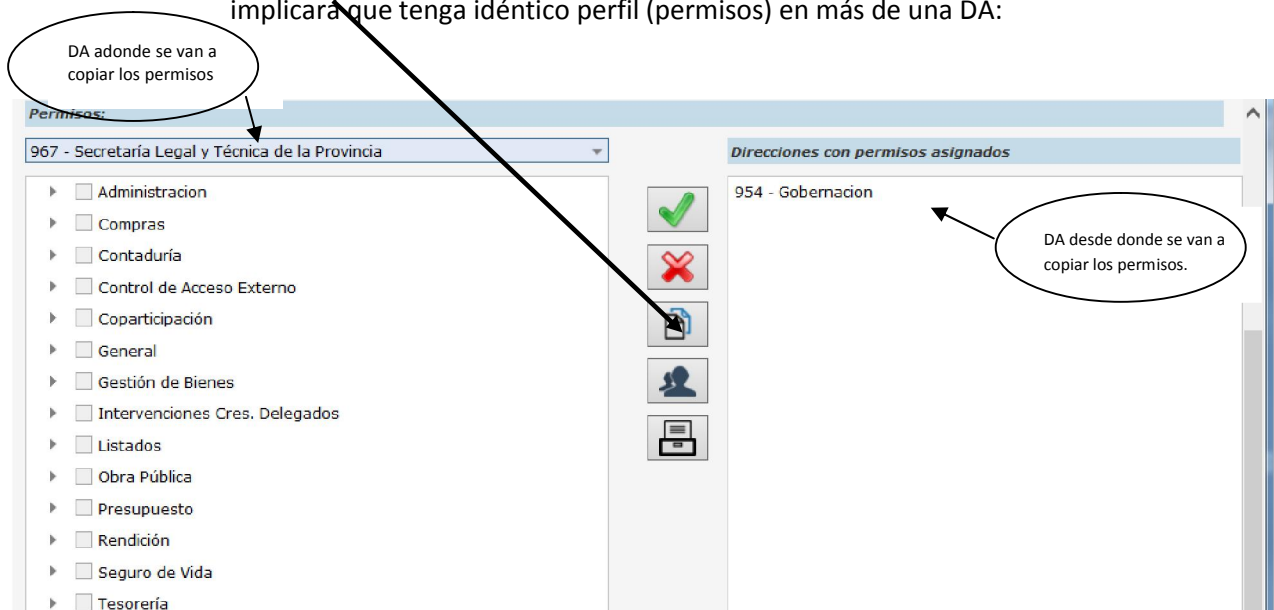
implicará que tenga idéntico perfil (permisos) en más de una DA:

DA adonde se van a copiar los permisos

Permisos:

967 - Secretaría Legal y Técnica de la Provincia

Direcciones con permisos asignados

Administracion
Compras
Contaduría
Control de Acceso Externo
Coparticipación
General
Gestión de Bienes
Intervenciones Cres. Delegados
Listados
Obra Pública
Presupuesto
Rendición
Seguro de Vida
Tesorería

954 - Gobernacion

DA desde donde se van a copiar los permisos.